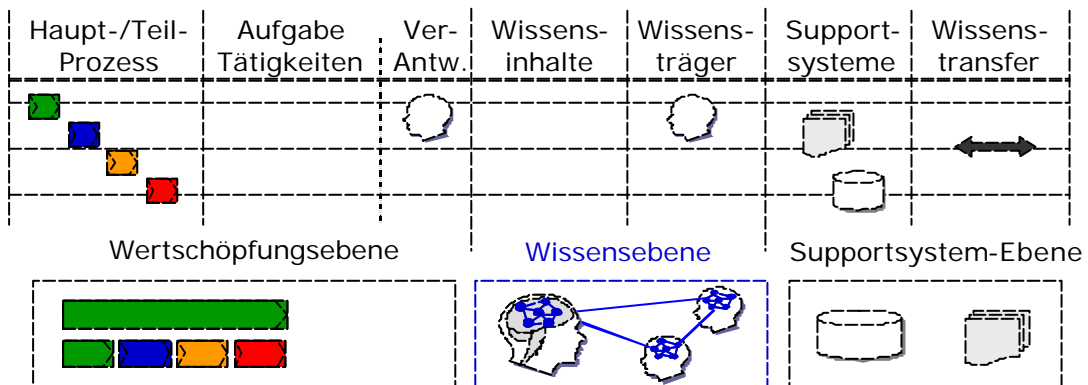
| Haupt-/Teil-Prozess | Aufgabe Tätigkeiten | Ver-Antw. | Wissensinhalte | Wissensträger | Supportsysteme | Wissenstransfer |
|---|---|---|---|---|---|---|
| | | | | | | |
| | | | | | | |
| | | | | | | |
| | | | | | | |

Wertschöpfungsebene

Wissensebene

Supportsystem-Ebene